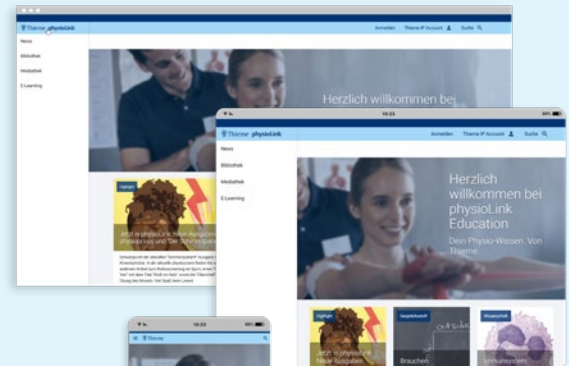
Thieme physioLink
Anmelden Thieme IP Account Suche
News
Bibliothek
Mediathek
E-Learning
Herzlich willkommen bei
Highlight
Jetzt in physioLink: Neue Ausgaben physiopraxis und Der Schmerzpatient
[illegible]

10:23
Thieme physioLink
Anmelden Thieme IP Account Suche
News
Bibliothek
Mediathek
E-Learning
Herzlich willkommen bei physioLink Education
Dein Physio-Wissen. Von Thieme.
Highlight
Jetzt in physioLink: Neue Ausgaben
Brauchen
Immunsystem

10:23
Thieme